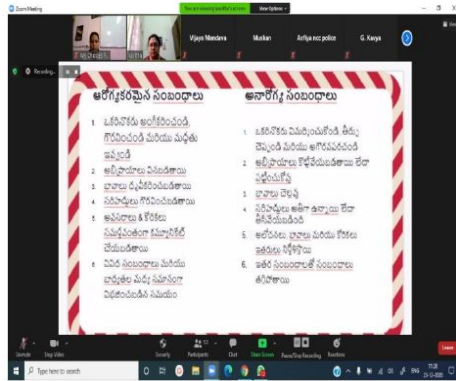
Zoom Meeting

You are viewing Vijaya Nandava's screen

View Options

Vijaya Nandava

Muskan

Arifiya ncc police

G. Kavya

Recording...

ఆరోగ్యకరమైన సంబంధాలు

1. ఒకరినొకరు అంగీకరించండి, గౌరవించండి మరియు మద్దతు ఇవ్వండి
2. అభిప్రాయాలు వినబడతాయి
3. భావాలు ధృవీకరించబడతాయి
4. సరిహద్దులు గౌరవించబడతాయి
5. అవసరాలు & కోరికలు సమర్థవంతంగా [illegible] చేయబడతాయి
6. వివిధ సంబంధాలు మరియు బాధ్యతల మధ్య సమానంగా విభజించబడిన సమయం

అనారోగ్య సంబంధాలు

1. ఒకరినొకరు విమర్శించుకోండి, తీర్పు చెప్పండి మరియు అగౌరవపరచండి
2. అభిప్రాయాలు కొట్టివేయబడతాయి లేదా విస్మరించబడ్డాయి
3. భావాలు చెల్లవు
4. సరిహద్దులు అతిగా ఉల్లంఘించబడ్డాయి లేదా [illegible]
5. అవసరాలు, భావాలు మరియు కోరికలు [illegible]
6. ఇతర సంబంధాలతో సంబంధాలు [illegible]

Unmute Stop Video Security Participants Chat Share Screen Pause/Stop Recording Reactions Leave

Type here to search